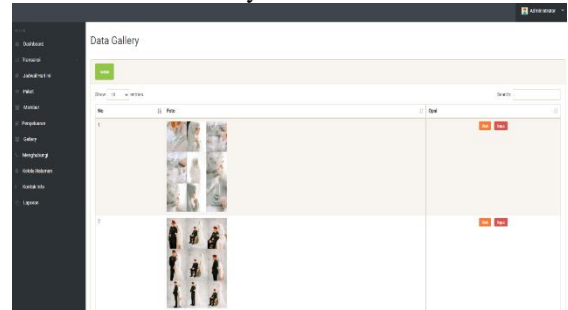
Administrator

MAIN
Dashboard
Transaksi
Jadwal Fotonya
Paket
Member
Pengaturan
Gallery
Menghubungi
Kritik Masukan
Kontak Info
Laporan

Data Gallery

Add

Show 10 entries

Search:

| No | Foto | Opsi |
|---|---|---|
| 1 | | Edit Hapus |
| 2 | | Edit Hapus |